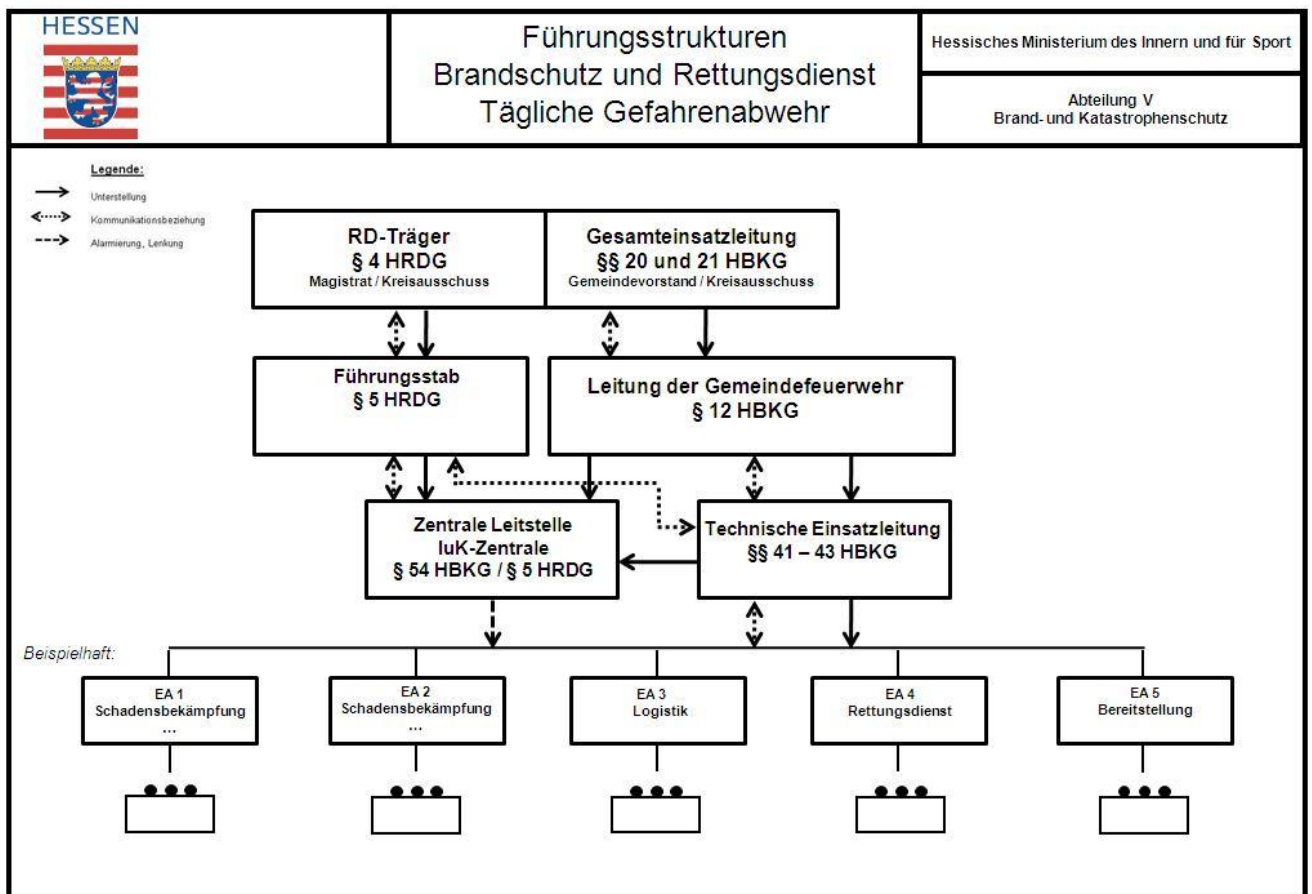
HESSEN

Führungsstrukturen
Brandschutz und Rettungsdienst
Tägliche Gefahrenabwehr

Hessisches Ministerium des Innern und für Sport

Abteilung V
Brand- und Katastrophenschutz

Legende:
Unterstellung
Kommunikationsbeziehung
Alarmierung, Lenkung

RD-Träger
§ 4 HRDG
Magistrat / Kreisausschuss

Gesamteinsatzleitung
§§ 20 und 21 HBKG
Gemeindevorstand / Kreisausschuss

Führungsstab
§ 5 HRDG

Leitung der Gemeindefeuerwehr
§ 12 HBKG

Zentrale Leitstelle
IuK-Zentrale
§ 54 HBKG / § 5 HRDG

Technische Einsatzleitung
§§ 41 – 43 HBKG

Beispielhaft:

EA 1
Schadensbekämpfung
...

EA 2
Schadensbekämpfung
...

EA 3
Logistik

EA 4
Rettungsdienst

EA 5
Bereitstellung